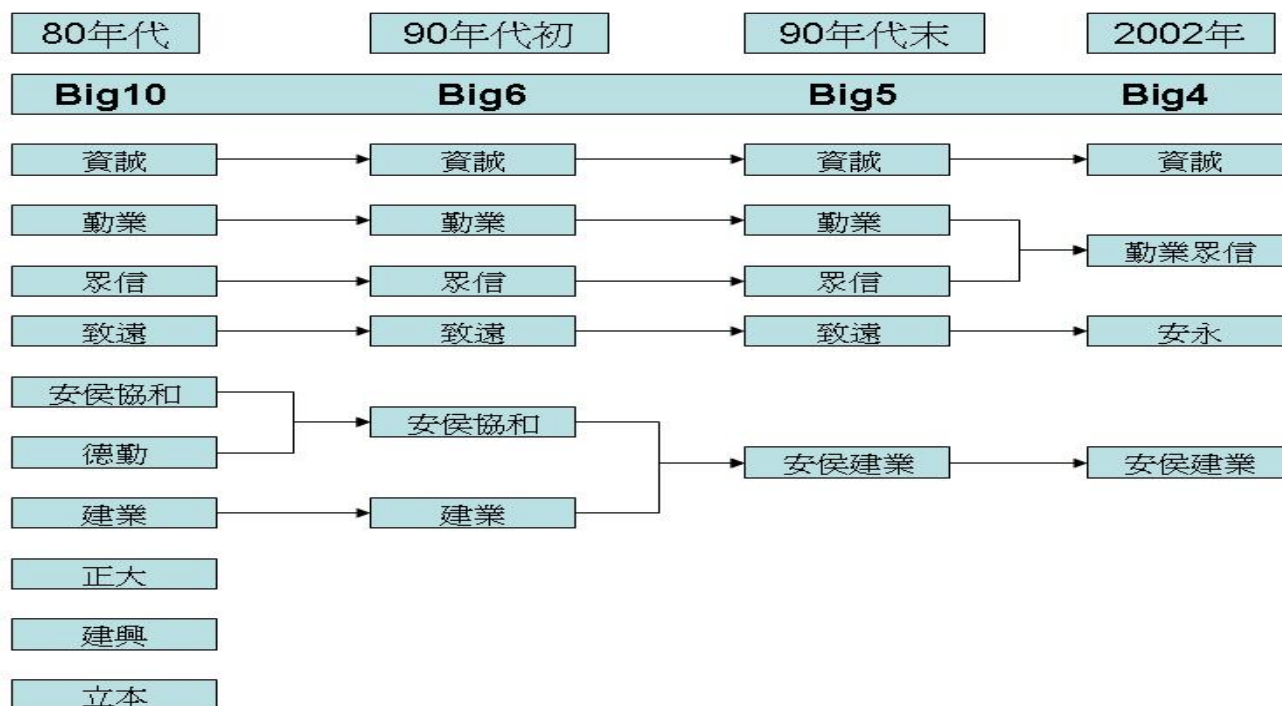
80年代
90年代初
90年代末
2002年

Big10
Big6
Big5
Big4

資誠
勤業
眾信
致遠
安侯協和
德勤
建業
正大
建興
立本

資誠
勤業
眾信
致遠
安侯協和
建業

資誠
勤業
眾信
致遠
安侯建業

資誠
勤業眾信
安永
安侯建業